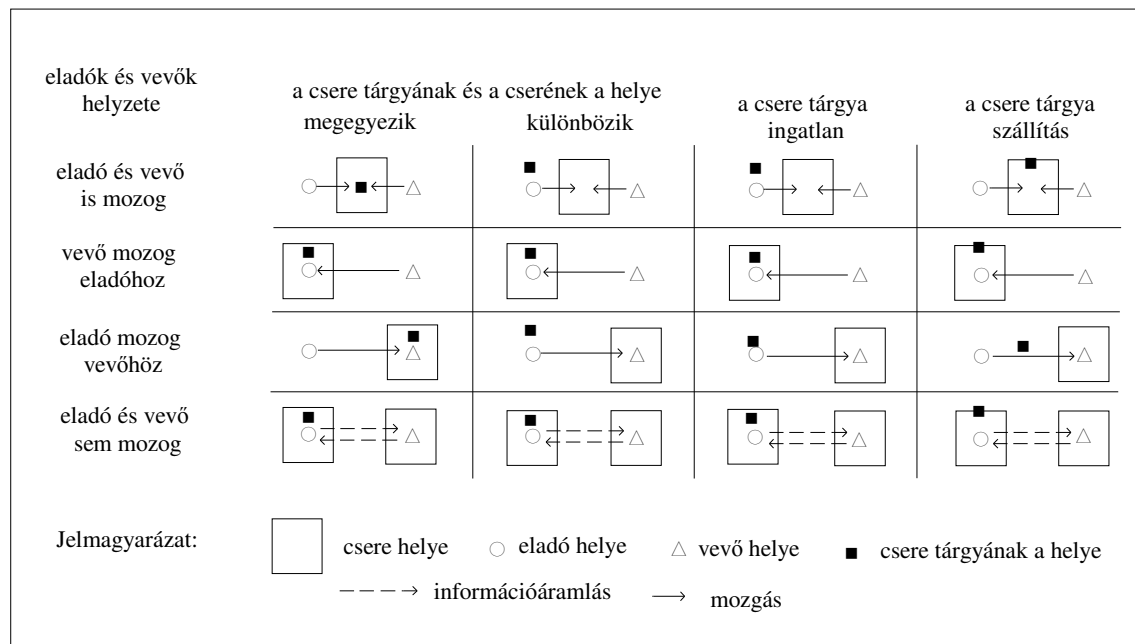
| eladók és vevők helyzete | a csere tárgyának és a cserének a helye megegyezik | a csere tárgyának és a cserének a helye különbözik | a csere tárgya ingatlan | a csere tárgya szállítás |
|---|---|---|---|---|
| eladó és vevő is mozog | | | | |
| vevő mozog eladóhoz | | | | |
| eladó mozog vevőhöz | | | | |
| eladó és vevő sem mozog | | | | |

Jelmagyarázat: csere helye ○ eladó helye △ vevő helye ■ csere tárgyának a helye

információáramlás mozgás